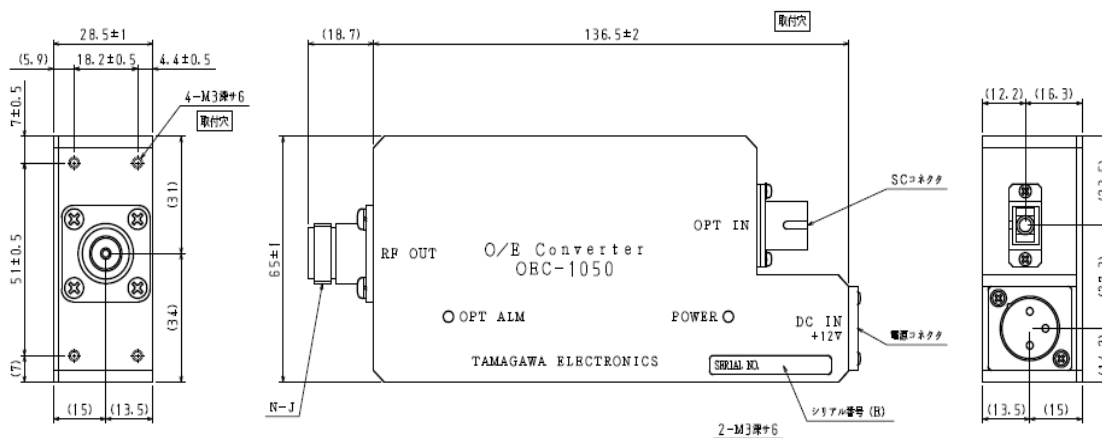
28.5±1

(5.9)

18.2±0.5

4.4±0.5

4-M3深さ6

取付穴

7±0.5

51±0.5

(31)

(34)

(7)

(15)

(13.5)

(18.7)

136.5±2

取付穴

65±1

RF OUT

O/E Converter
OEC-1050

OPT IN

SCコネクタ

OPT ALM

POWER

DC IN
+12V

電源コネクタ

TAMAGAWA ELECTRONICS

SERIAL NO.

シリアル番号 (B)

N-J

2-M3深さ6

(12.2)

(16.3)

(13.5)

(15)

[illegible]

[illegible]

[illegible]